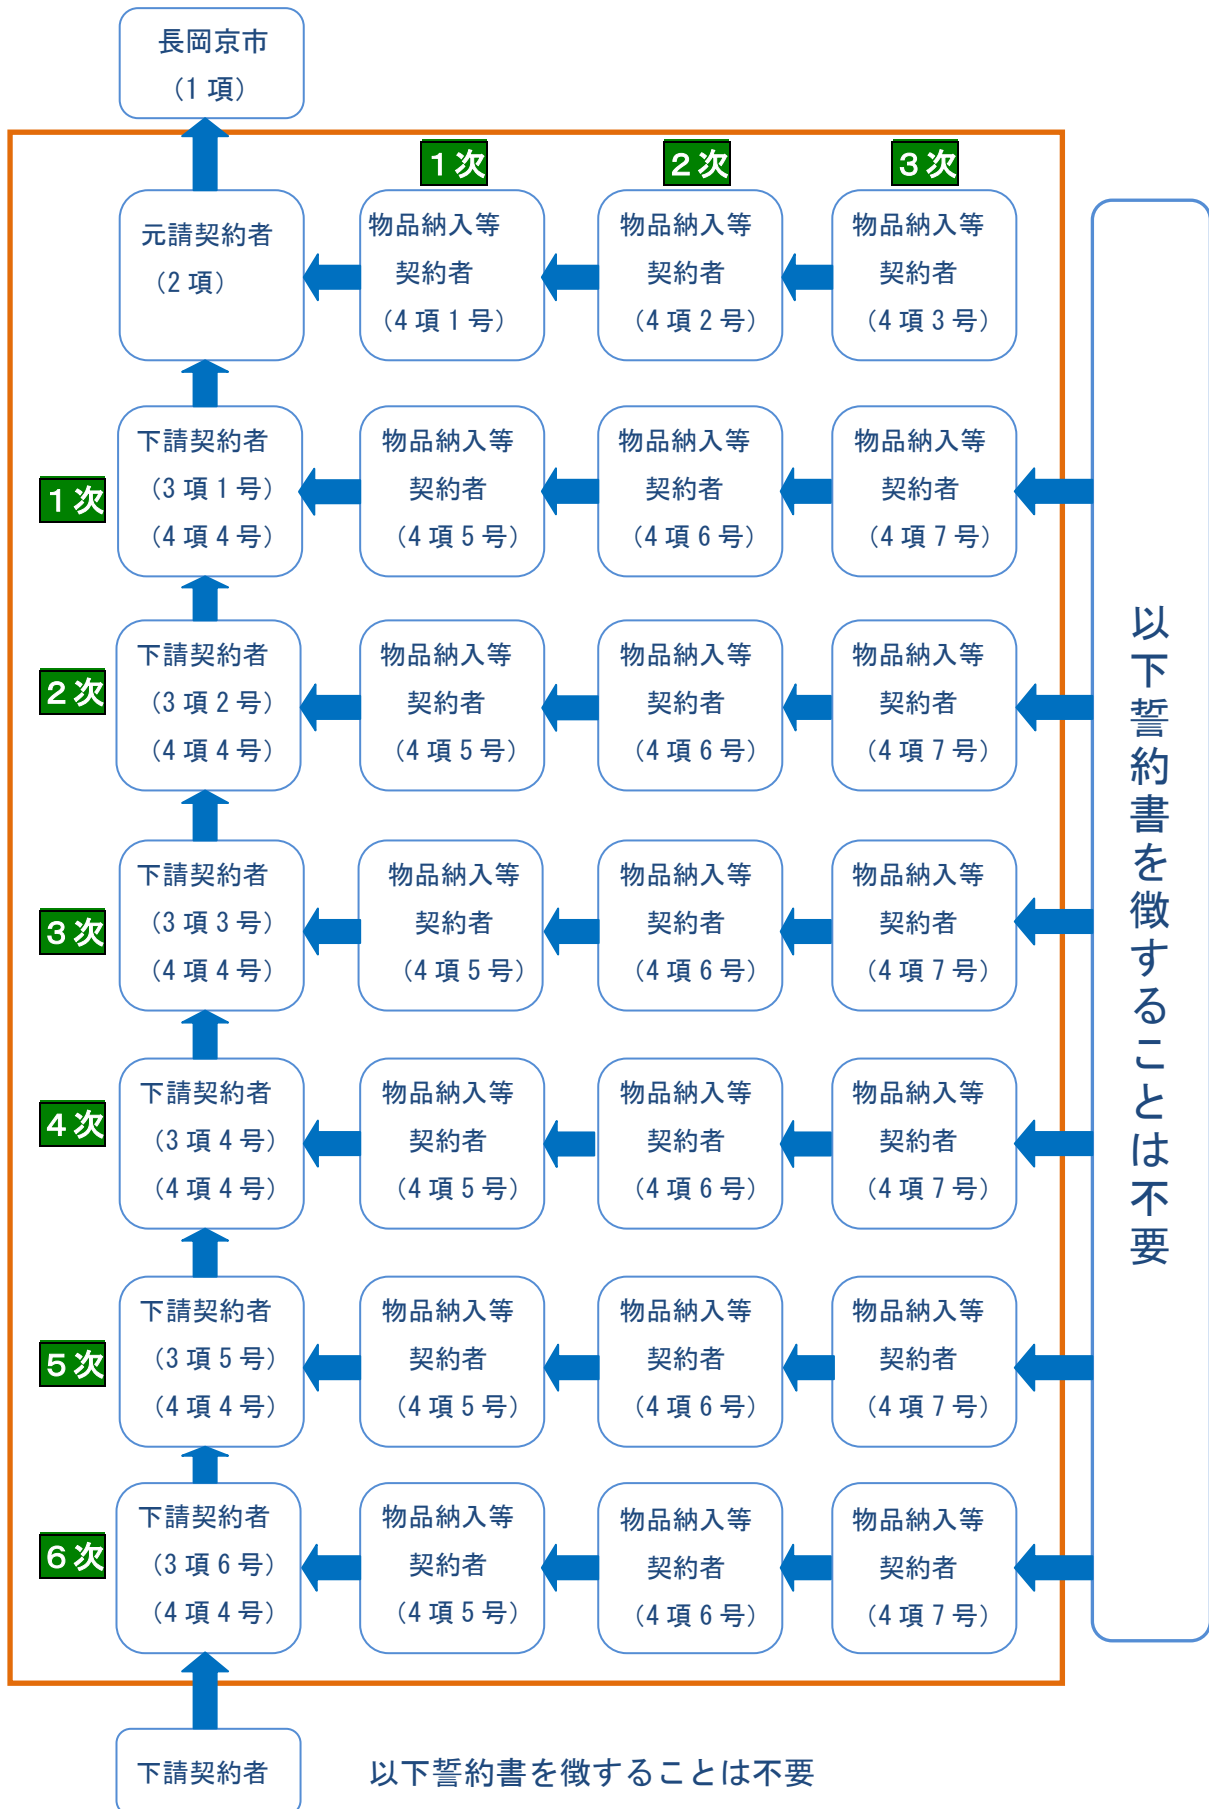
長岡京市
（1 項）

1 次
2 次
3 次

元請契約者
（2 項）

物品納入等
契約者
（4 項 1 号）

物品納入等
契約者
（4 項 2 号）

物品納入等
契約者
（4 項 3 号）

1 次
下請契約者
（3 項 1 号）
（4 項 4 号）

物品納入等
契約者
（4 項 5 号）

物品納入等
契約者
（4 項 6 号）

物品納入等
契約者
（4 項 7 号）

2 次
下請契約者
（3 項 2 号）
（4 項 4 号）

物品納入等
契約者
（4 項 5 号）

物品納入等
契約者
（4 項 6 号）

物品納入等
契約者
（4 項 7 号）

3 次
下請契約者
（3 項 3 号）
（4 項 4 号）

物品納入等
契約者
（4 項 5 号）

物品納入等
契約者
（4 項 6 号）

物品納入等
契約者
（4 項 7 号）

4 次
下請契約者
（3 項 4 号）
（4 項 4 号）

物品納入等
契約者
（4 項 5 号）

物品納入等
契約者
（4 項 6 号）

物品納入等
契約者
（4 項 7 号）

5 次
下請契約者
（3 項 5 号）
（4 項 4 号）

物品納入等
契約者
（4 項 5 号）

物品納入等
契約者
（4 項 6 号）

物品納入等
契約者
（4 項 7 号）

6 次
下請契約者
（3 項 6 号）
（4 項 4 号）

物品納入等
契約者
（4 項 5 号）

物品納入等
契約者
（4 項 6 号）

物品納入等
契約者
（4 項 7 号）

以下誓約書を徴することは不要

下請契約者

以下誓約書を徴することは不要